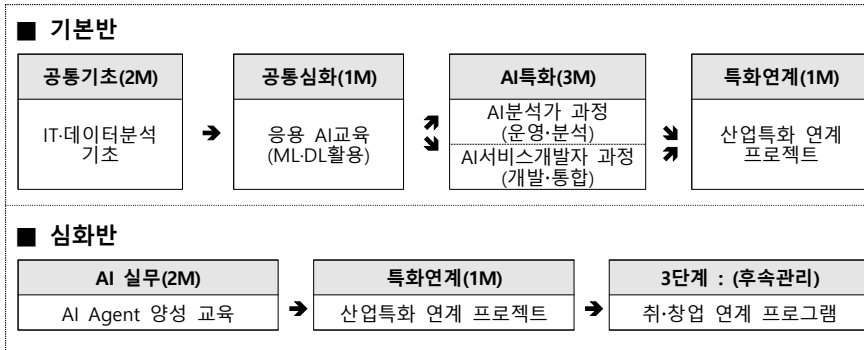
■ 기본반

| 공통기초(2M) | | 공통심화(1M) | | AI특화(3M) | | 특화연계(1M) |
|---|---|---|---|---|---|---|
| IT·데이터분석 기초 | ➔ | 응용 AI교육 (ML·DL활용) | ➚ ➘ | AI분석가 과정 (운영·분석) / AI서비스개발자 과정 (개발·통합) | ➘ ➚ | 산업특화 연계 프로젝트 |

■ 심화반

| AI 실무(2M) | | 특화연계(1M) | | 3단계 : (후속관리) |
|---|---|---|---|---|
| AI Agent 양성 교육 | ➔ | 산업특화 연계 프로젝트 | ➔ | 취·창업 연계 프로그램 |